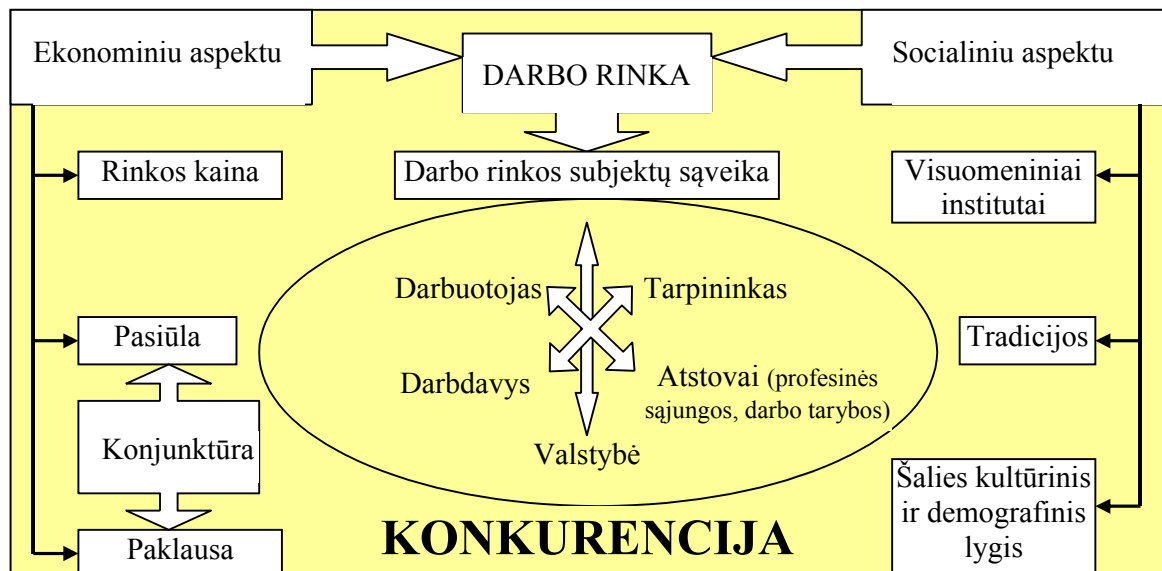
Ekonominiu aspektu

DARBO RINKA

Socialiniu aspektu

Rinkos kaina

Darbo rinkos subjektų sąveika

Visuomeniniai institutai

Darbuotojas

Tarpininkas

Pasiūla

Tradicijos

Darbdavys

Atstovai (profesinės sąjungos, darbo tarybos)

Konjunktūra

Valstybė

Šalies kultūrinis ir demografinis lygis

KONKURENCIJA

Paklausa